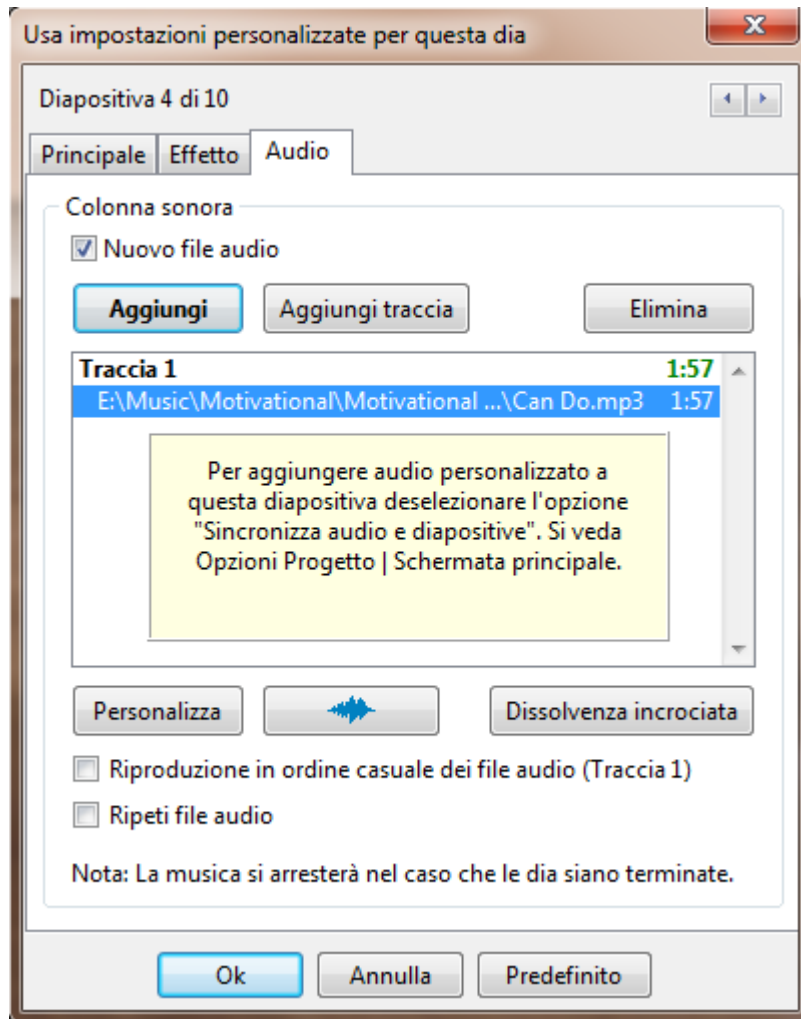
Usa impostazioni personalizzate per questa dia

Diapositiva 4 di 10

Principale | Effetto | Audio

Colonna sonora

Nuovo file audio

Aggiungi | Aggiungi traccia | Elimina

| Traccia 1 | 1:57 |
|---|---|
| E:\Music\Motivational\Motivational ...\Can Do.mp3 | 1:57 |

Per aggiungere audio personalizzato a questa diapositiva deselezionare l'opzione "Sincronizza audio e diapositive". Si veda Opzioni Progetto | Schermata principale.

Personalizza | Dissolvenza incrociata

Riproduzione in ordine casuale dei file audio (Traccia 1)

Ripeti file audio

Nota: La musica si arresterà nel caso che le dia siano terminate.

Ok | Annulla | Predefinito